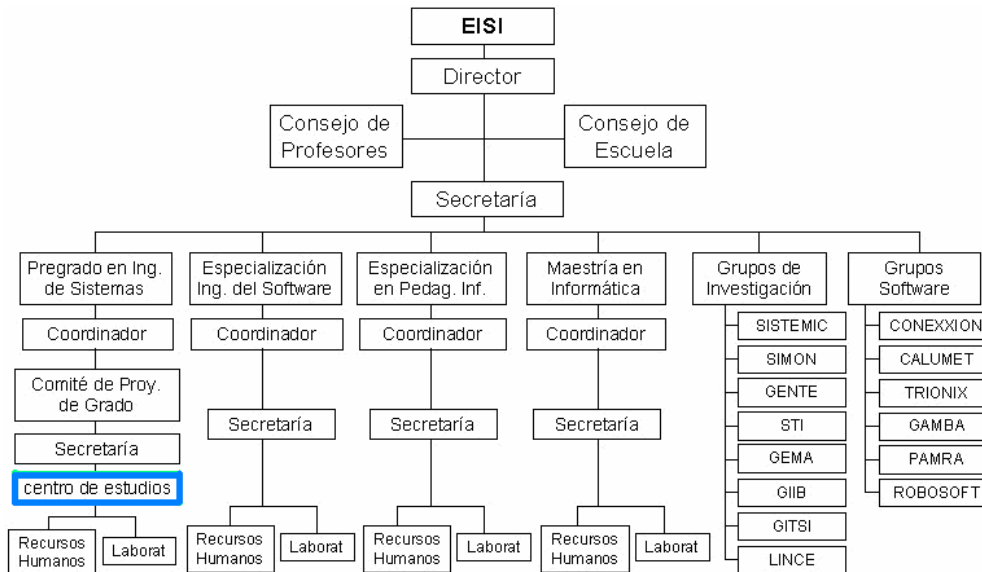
EISI

Director

Consejo de Profesores

Consejo de Escuela

Secretaría

Pregrado en Ing. de Sistemas

Coordinador

Comité de Proy. de Grado

Secretaría

centro de estudios

Recursos Humanos

Laborat

Especialización Ing. del Software

Coordinador

Secretaría

Recursos Humanos

Laborat

Especialización en Pedag. Inf.

Coordinador

Secretaría

Recursos Humanos

Laborat

Maestría en Informática

Coordinador

Secretaría

Recursos Humanos

Laborat

Grupos de Investigación

SISTEMIC

SIMON

GENTE

STI

GEMA

GIIB

GITSI

LINCE

Grupos Software

CONEXXION

CALUMET

TRIONIX

GAMBA

PAMRA

ROBOSOFT